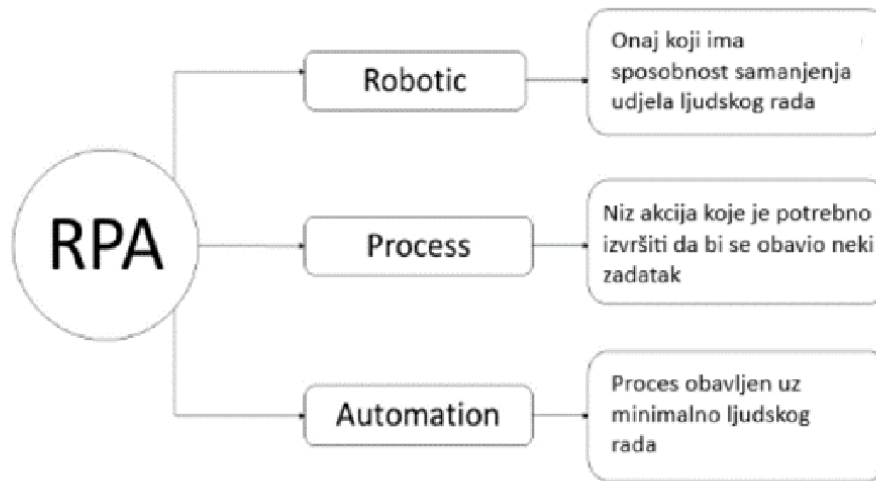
RPA

Robotic

Onaj koji ima sposobnost samanjenja udjela ljudskog rada

Process

Niz akcija koje je potrebno izvršiti da bi se obavio neki zadatak

Automation

Proces obavljen uz minimalno ljudskog rada